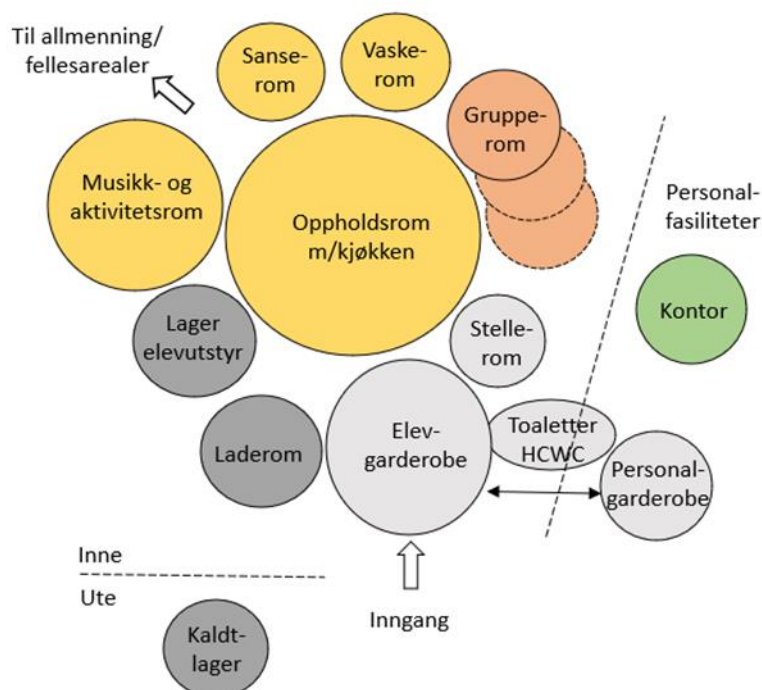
Til allmenning/
fellesarealer

Sanse-
rom

Vaske-
rom

Gruppe-
rom

Musikk- og
aktivitetsrom

Oppholdsrom
m/kjøkken

Personal-
fasiliteter

Kontor

Lager
elevutstyr

Stelle-
rom

Laderom

Elev-
garderobe

Toaletter
HCWC

Personal-
garderobe

Inne

Ute

Inngang

Kaldt-
lager